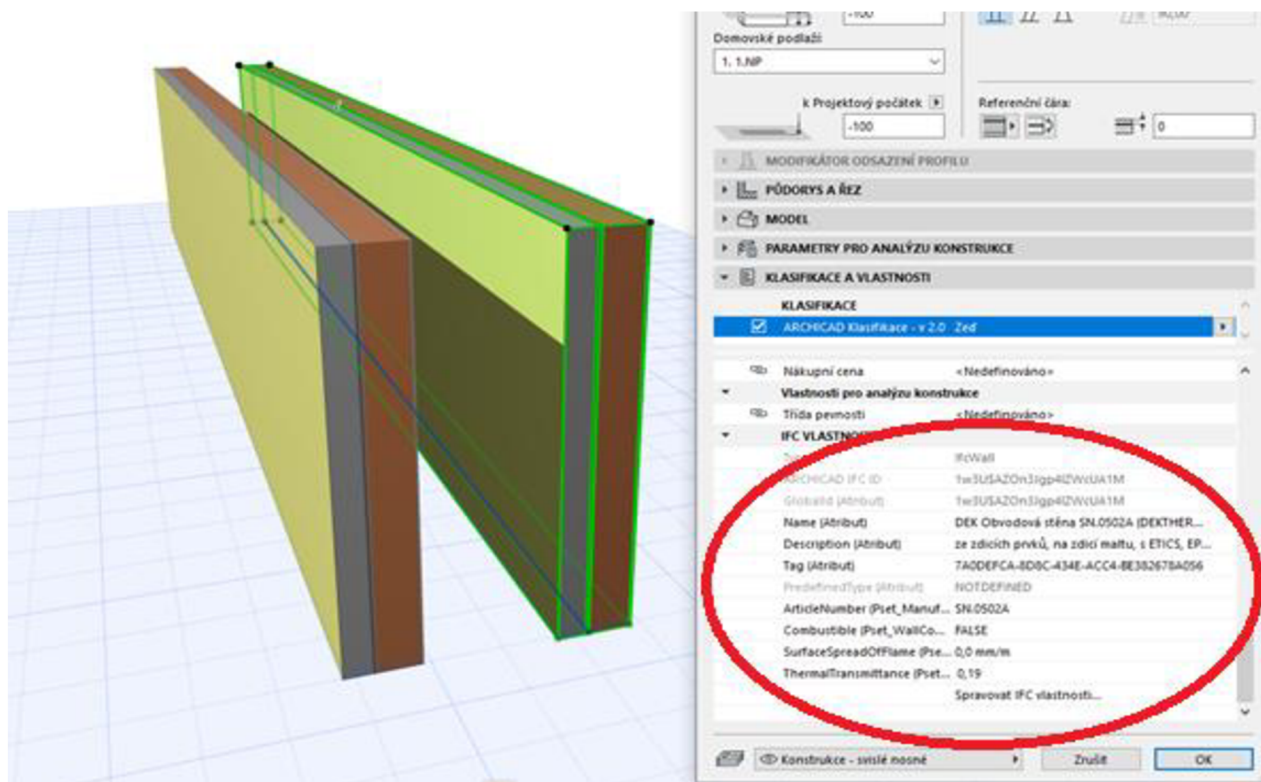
-100
Domovské podlaží
1. 1.NP
k Projektový počátek
-100
Referenční čára:
0
MODIFIKÁTOR ODSAZENÍ PROFILU
PŮDORYS A ŘEZ
MODEL
PARAMETRY PRO ANALÝZU KONSTRUKCE
KLASIFIKACE A VLASTNOSTI
KLASIFIKACE
ARCHICAD Klasifikace - v 2.0 Zeď
Nákupní cena <Nedefinováno>
Vlastnosti pro analýzu konstrukce
Třída pevnosti <Nedefinováno>
IFC VLASTNO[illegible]
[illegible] IfcWall
ARCHICAD IFC ID 1w3USAZOn3Jgp4lZWcUA1M
GlobalId (Atribut) 1w3USAZOn3Jgp4lZWcUA1M
Name (Atribut) DEK Obvodová stěna SN.0502A (DEKTHER...
Description (Atribut) ze zdicích prvků, na zdicí maltu, s ETICS, EP...
Tag (Atribut) 7A0DEFCA-8D8C-434E-ACC4-8E382678A056
PredefinedType (Atribut) NOTDEFINED
ArticleNumber (Pset_Manuf... SN.0502A
Combustible (Pset_WallCo... FALSE
SurfaceSpreadOfFlame (Pse... 0,0 mm/m
ThermalTransmittance (Pset... 0,19
Spravovat IFC vlastnosti...
Konstrukce - svislé nosné
Zrušit
OK